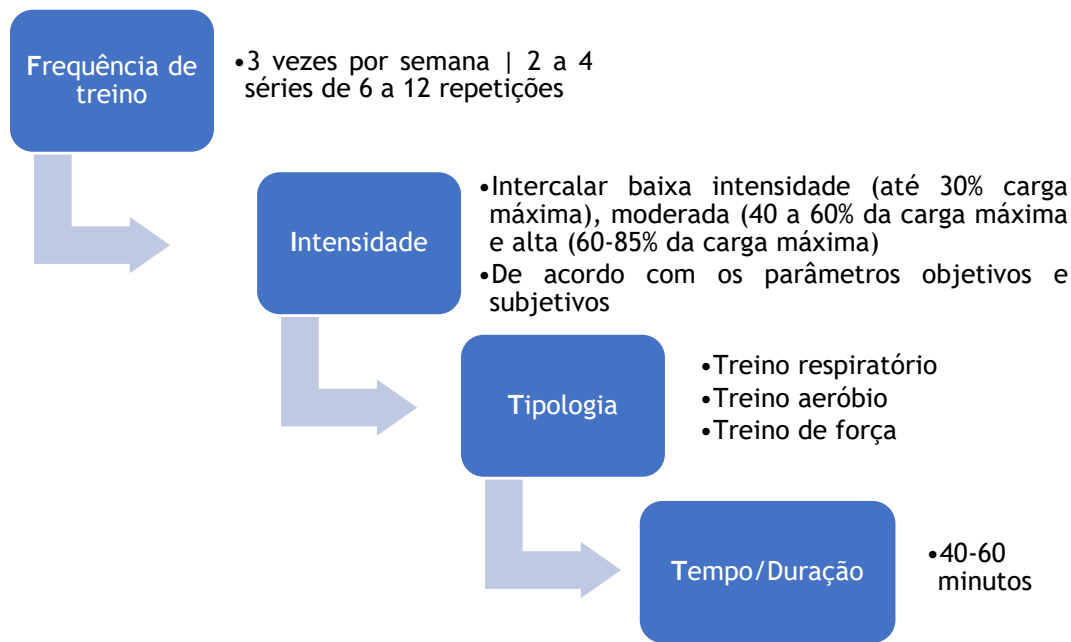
Frequência de treino

•3 vezes por semana | 2 a 4 séries de 6 a 12 repetições

Intensidade

•Intercalar baixa intensidade (até 30% carga máxima), moderada (40 a 60% da carga máxima e alta (60-85% da carga máxima)
•De acordo com os parâmetros objetivos e subjetivos

Tipologia

•Treino respiratório
•Treino aeróbio
•Treino de força

Tempo/Duração

•40-60 minutos